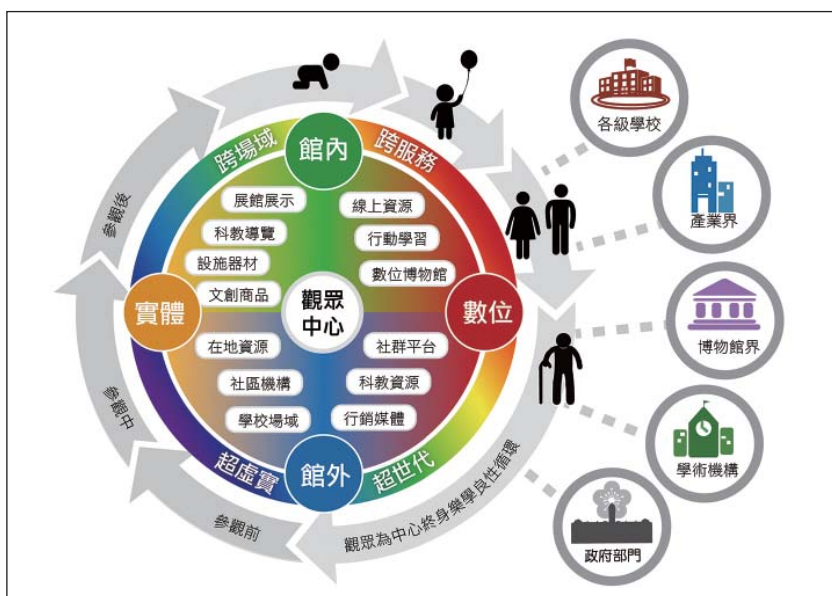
館內
跨場域
跨服務
展館展示
科教導覽
設施器材
文創商品
線上資源
行動學習
數位博物館
實體
觀眾中心
數位
在地資源
社區機構
學校場域
社群平台
科教資源
行銷媒體
館外
超虛實
超世代
參觀後
參觀中
參觀前
觀眾為中心終身樂學良性循環
各級學校
產業界
博物館界
學術機構
政府部門